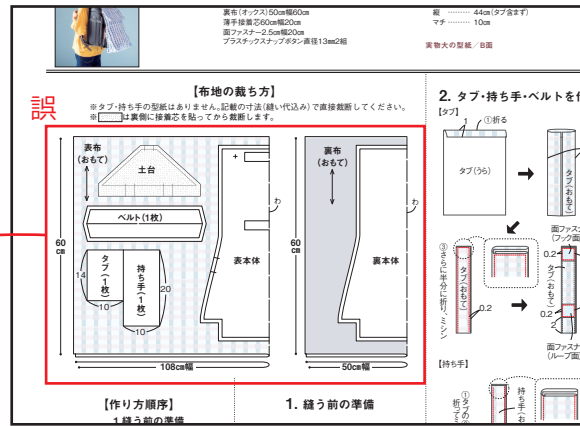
裏布（オックス）50㎝幅60㎝
薄手接着芯60㎝幅20㎝
面ファスナー2.5㎝幅20㎝
プラスチックスナップボタン直径13㎜2組

縦 ……… 44㎝（タブ含まず）
マチ ……… 10㎝

実物大の型紙／B面

【布地の裁ち方】

誤

※タブ・持ち手の型紙はありません。記載の寸法（縫い代込み）で直接裁断してください。
※ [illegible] は裏側に接着芯を貼ってから裁断します。

表布
（おもて）

土台

ベルト（1枚）

60㎝

14

タブ（1枚）

10

持ち手（1枚）

20

10

わ

裏本体

108㎝幅

裏布
（おもて）

60㎝

わ

裏本体

50㎝幅

【作り方順序】

1 縫う前の準備

1. 縫う前の準備

2. タブ・持ち手・ベルトを作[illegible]

【タブ】

1

①折る

タブ（うら）

タブ（おもて）

面ファスナー
（フック面）

0.2

③さらに半分に折り、ミシン

タブ（おもて）

0.2

0.2

2

面ファスナー
（ループ面）

【持ち手】

①タブの
折って

持ち手